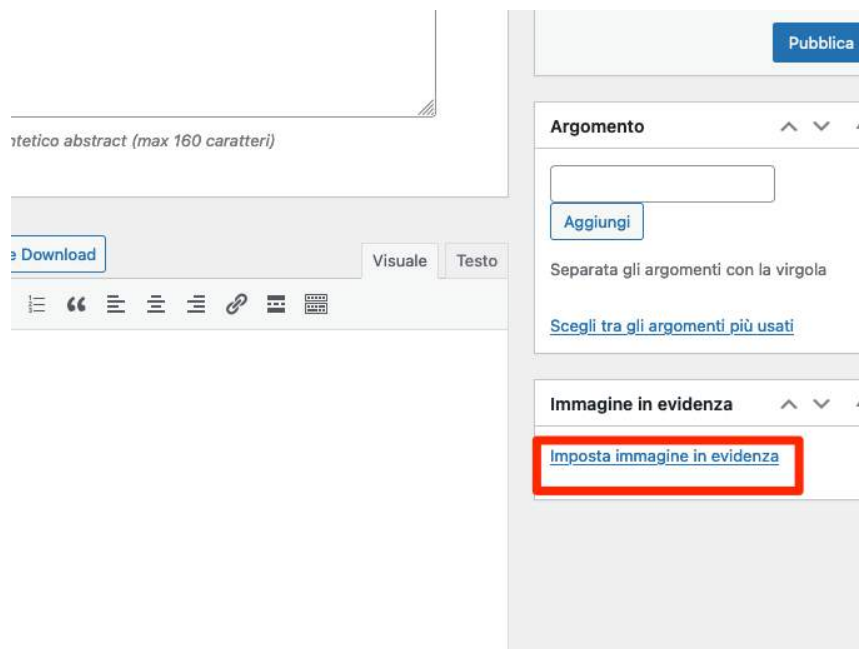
ntetico abstract (max 160 caratteri)

e Download

Visuale

Testo

Pubblica

Argomento

Aggiungi

Separata gli argomenti con la virgola

Scegli tra gli argomenti più usati

Immagine in evidenza

Imposta immagine in evidenza